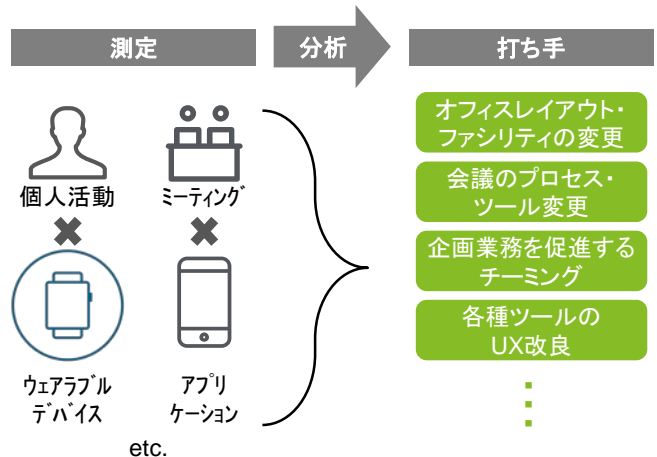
測定

分析

打ち手

個人活動

ミーティング

ウェアラブル デバイス

アプリ ケーション

etc.

オフィスレイアウト・ファシリティの変更

会議のプロセス・ツール変更

企画業務を促進するチーミング

各種ツールの UX改良

⋮